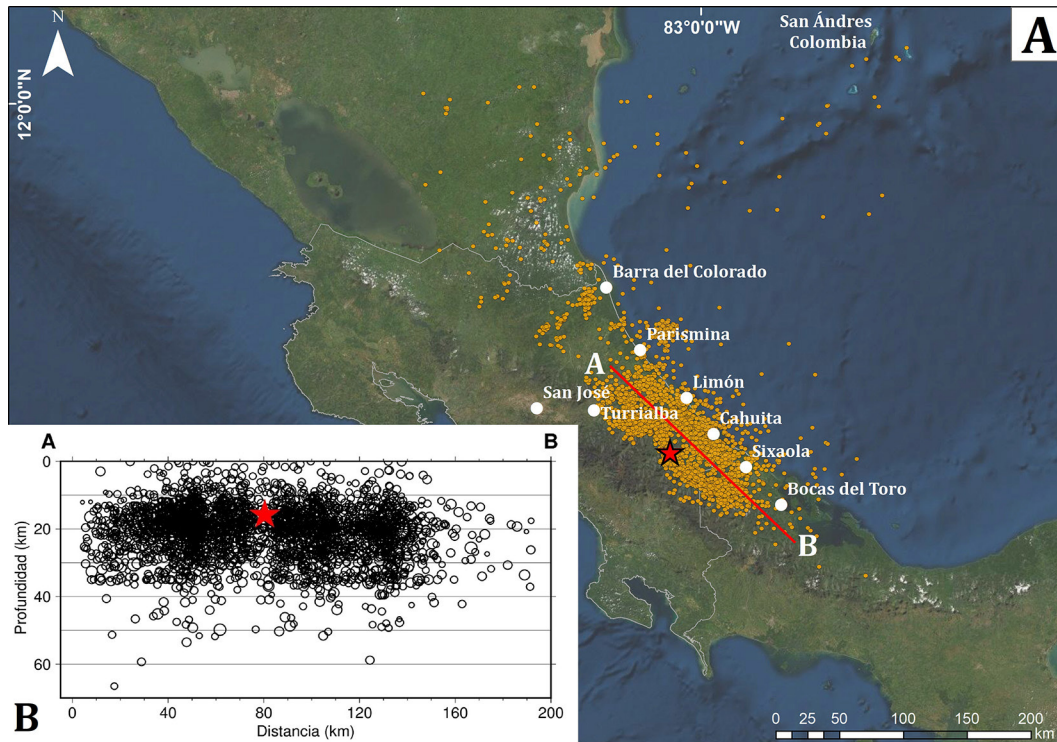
N

12°0'0"N

83°0'0"W

San Ándres
Colombia

A

Barra del Colorado

Parismina

A

Limón

San José

Turrialba

Cahuita

Sixaola

Bocas del Toro

B

A

B

0

20

40

60

Profundidad (km)

0

40

80

120

160

200

Distancia (km)

B

0 25 50 100 150 200 km